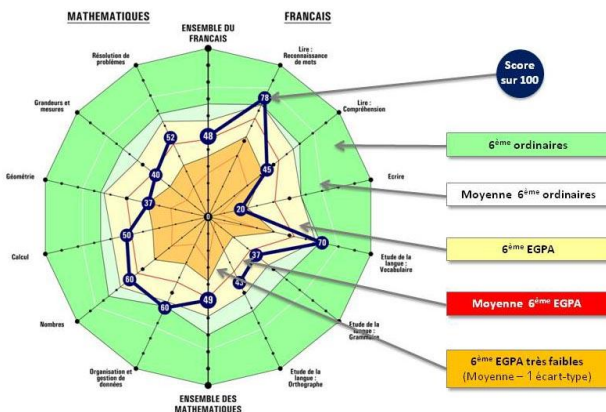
MATHEMATIQUES

FRANCAIS

ENSEMBLE DU FRANCAIS

Lire : Reconnaissance de mots

Lire : Compréhension

Ecrire

Etude de la langue : Vocabulaire

Etude de la langue : Grammaire

Etude de la langue : Orthographe

ENSEMBLE DES MATHEMATIQUES

Organisation et gestion de données

Nombres

Calcul

Géométrie

Grandeurs et mesures

Résolution de problèmes

78

45

70

70

37

43

49

60

60

50

37

40

52

48

0

Score sur 100

6ème ordinaires

Moyenne 6ème ordinaires

6ème EGPA

Moyenne 6ème EGPA

6ème EGPA très faibles (Moyenne – 1 écart-type)